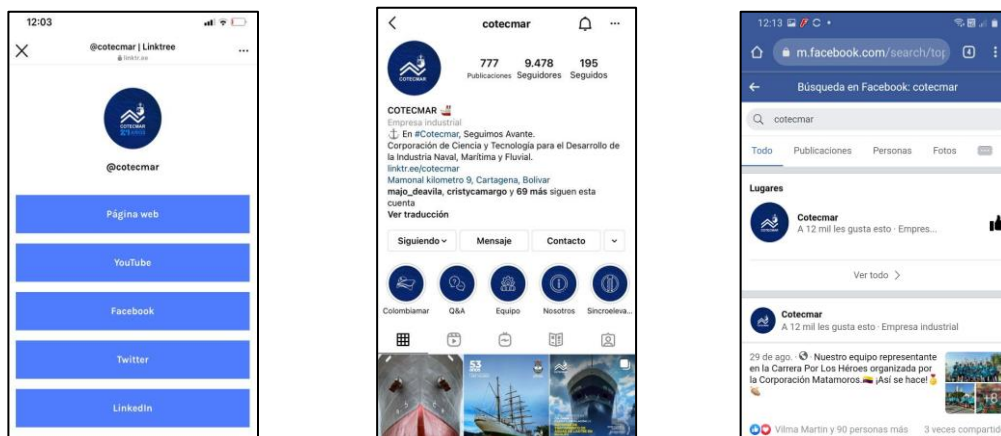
12:03

@cotecmar | Linktree
linktr.ee

COTECMAR

@cotecmar

Página web

YouTube

Facebook

Twitter

LinkedIn

cotecmar

777 Publicaciones
9.478 Seguidores
195 Seguidos

COTECMAR
Empresa industrial
En #Cotecmar, Seguimos Avante.
Corporación de Ciencia y Tecnología para el Desarrollo de la Industria Naval, Marítima y Fluvial.
linktr.ee/cotecmar
Mamonal kilometro 9, Cartagena, Bolivar
majo_deavila, cristycamargo y 69 más siguen esta cuenta
Ver traducción

Siguiendo
Mensaje
Contacto

Colombiamar
Q&A
Equipo
Nosotros
Sincroeleva...

53

12:13

m.facebook.com/search/top

Búsqueda en Facebook: cotecmar

cotecmar

Todo
Publicaciones
Personas
Fotos

Lugares

Cotecmar
A 12 mil les gusta esto · Empres...

Ver todo

Cotecmar
A 12 mil les gusta esto · Empresa industrial

29 de ago. · Nuestro equipo representante en la Carrera Por Los Héroes organizada por la Corporación Matamoros. ¡Así se hace!

Vilma Martin y 90 personas más
3 veces compartid